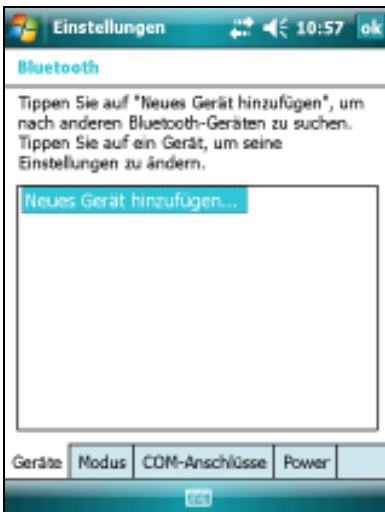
Einstellungen 10:57 ok

Bluetooth

Tippen Sie auf "Neues Gerät hinzufügen", um nach anderen Bluetooth-Geräten zu suchen. Tippen Sie auf ein Gerät, um seine Einstellungen zu ändern.

Neues Gerät hinzufügen...

Geräte | Modus | COM-Anschlüsse | Power